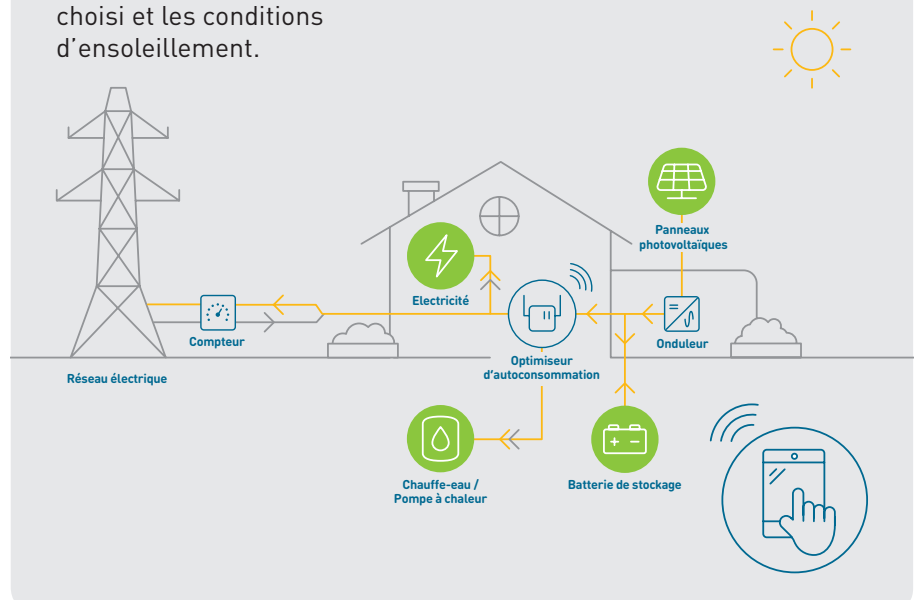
choisi et les conditions d'ensoleillement.

Panneaux photovoltaïques

Electricité

Compteur

Onduleur

Réseau électrique

Optimiseur d'autoconsommation

+ −

Chauffe-eau / Pompe à chaleur

Batterie de stockage